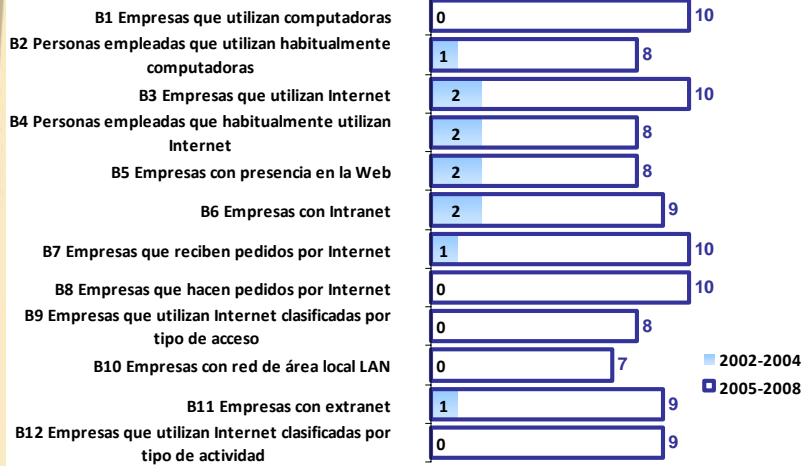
B1 Empresas que utilizan computadoras 0 10
B2 Personas empleadas que utilizan habitualmente computadoras 1 8
B3 Empresas que utilizan Internet 2 10
B4 Personas empleadas que habitualmente utilizan Internet 2 8
B5 Empresas con presencia en la Web 2 8
B6 Empresas con Intranet 2 9
B7 Empresas que reciben pedidos por Internet 1 10
B8 Empresas que hacen pedidos por Internet 0 10
B9 Empresas que utilizan Internet clasificadas por tipo de acceso 0 8
B10 Empresas con red de área local LAN 0 7
B11 Empresas con extranet 1 9
B12 Empresas que utilizan Internet clasificadas por tipo de actividad 0 9

2002-2004
2005-2008